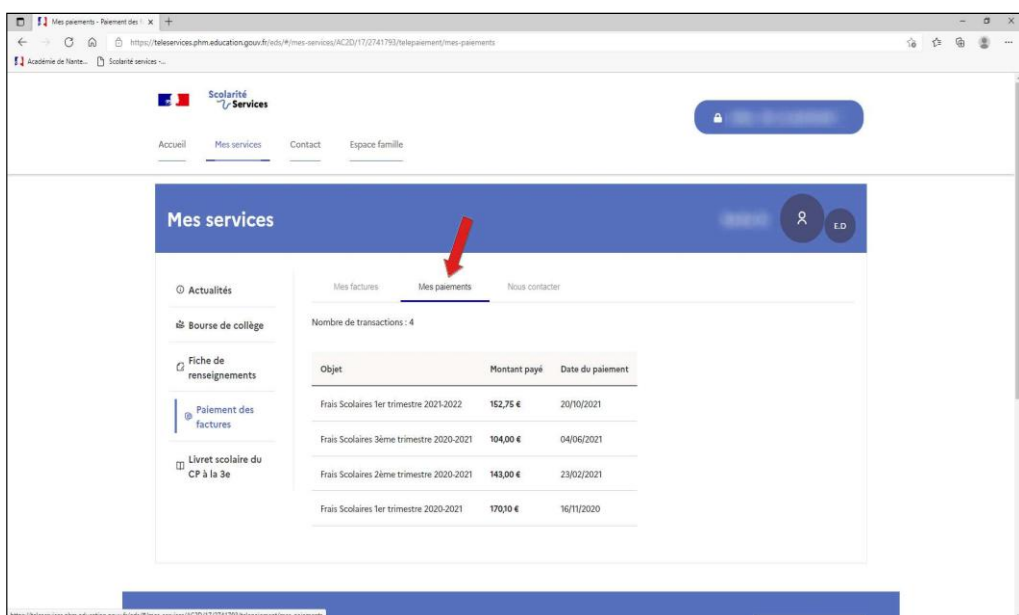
Mes paiements - Paiement des f ×

https://teleservices.phm.education.gouv.fr/eds/#/mes-services/AC2D/17/2741793/telepaiement/mes-paiements

Académie de Nante... Scolarité services -...

Scolarité Services

Accueil Mes services Contact Espace famille

Mes services

E.D

Actualités

Bourse de collège

Fiche de renseignements

Paiement des factures

Livret scolaire du CP à la 3e

Mes factures Mes paiements Nous contacter

Nombre de transactions : 4

| Objet | Montant payé | Date du paiement |
|---|---|---|
| Frais Scolaires 1er trimestre 2021-2022 | 152,75 € | 20/10/2021 |
| Frais Scolaires 3ème trimestre 2020-2021 | 104,00 € | 04/06/2021 |
| Frais Scolaires 2ème trimestre 2020-2021 | 143,00 € | 23/02/2021 |
| Frais Scolaires 1er trimestre 2020-2021 | 170,10 € | 16/11/2020 |

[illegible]